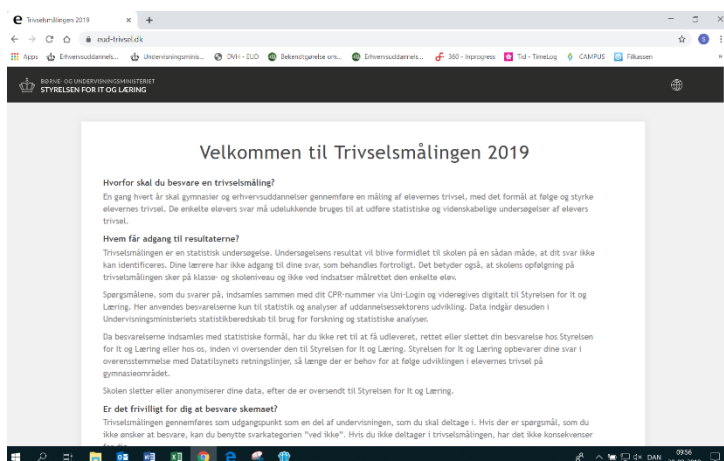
Trivselsmålingen 2019

eud-trivsel.dk

Apps Erhvervsuddannels... Undervisningsminis... DVH - EUD Bekendtgørelse om... Erhvervsuddannels... 360 - Inprogress Tid - TimeLog CAMPUS Filkassen

BØRNE- OG UNDERVISNINGSMINISTERIET
STYRELSEN FOR IT OG LÆRING

Velkommen til Trivselsmålingen 2019

Hvorfor skal du besvare en trivselsmåling?
En gang hvert år skal gymnasier og erhvervsuddannelser gennemføre en måling af elevernes trivsel, med det formål at følge og styrke elevernes trivsel. De enkelte elevers svar må udelukkende bruges til at udføre statistiske og videnskabelige undersøgelser af elevers trivsel.

Hvem får adgang til resultaterne?
Trivselsmålingen er en statistisk undersøgelse. Undersøgelsens resultat vil blive formidlet til skolen på en sådan måde, at dit svar ikke kan identificeres. Dine lærere har ikke adgang til dine svar, som behandles fortroligt. Det betyder også, at skolens opfølgning på trivselsmålingen sker på klasse- og skoleniveau og ikke ved indsatser målrettet den enkelte elev.

Spørgsmålene, som du svarer på, indsamles sammen med dit CPR-nummer via Uni-Login og videregives digitalt til Styrelsen for It og Læring. Her anvendes besvarelserne kun til statistik og analyser af uddannelsessektorens udvikling. Data indgår desuden i Undervisningsministeriets statistikberedskab til brug for forskning og statistiske analyser.

Da besvarelserne indsamles med statistiske formål, har du ikke ret til at få udleveret, rettet eller slettet din besvarelse hos Styrelsen for It og Læring eller hos os, inden vi oversender den til Styrelsen for It og Læring. Styrelsen for It og Læring opbevarer dine svar i overensstemmelse med Datatilsynets retningslinjer, så længe der er behov for at følge udviklingen i elevernes trivsel på gymnasieområdet.

Skolen sletter eller anonymiserer dine data, efter de er oversendt til Styrelsen for It og Læring.

Er det frivilligt for dig at besvare skemaet?
Trivselsmålingen gennemføres som udgangspunkt som en del af undervisningen, som du skal deltage i. Hvis der er spørgsmål, som du ikke ønsker at besvare, kan du benytte svarkategorien "ved ikke". Hvis du ikke deltager i trivselsmålingen, har det ikke konsekvenser

DAN 09:56